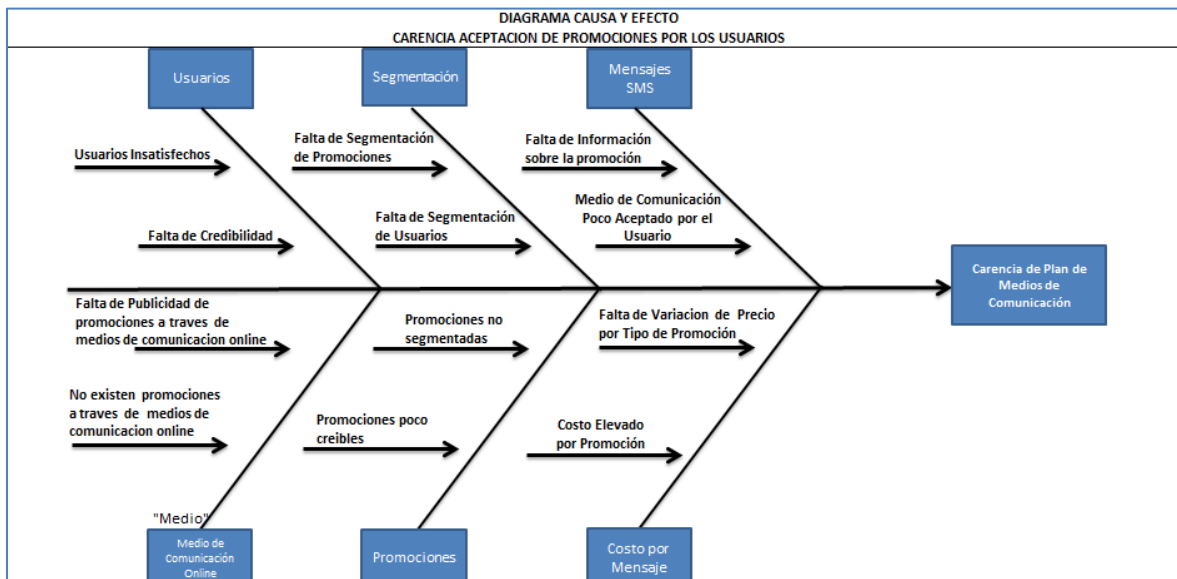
DIAGRAMA CAUSA Y EFECTO
CARENCIA ACEPTACION DE PROMOCIONES POR LOS USUARIOS

Usuarios

Segmentación

Mensajes SMS

Usuarios Insatisfechos

Falta de Credibilidad

Falta de Segmentación de Promociones

Falta de Segmentación de Usuarios

Falta de Información sobre la promoción

Medio de Comunicación Poco Aceptado por el Usuario

Carencia de Plan de Medios de Comunicación

Falta de Publicidad de promociones a traves de medios de comunicacion online

No existen promociones a traves de medios de comunicacion online

Promociones no segmentadas

Promociones poco creibles

Falta de Variacion de Precio por Tipo de Promoción

Costo Elevado por Promoción

"Medio"

Medio de Comunicación Online

Promociones

Costo por Mensaje